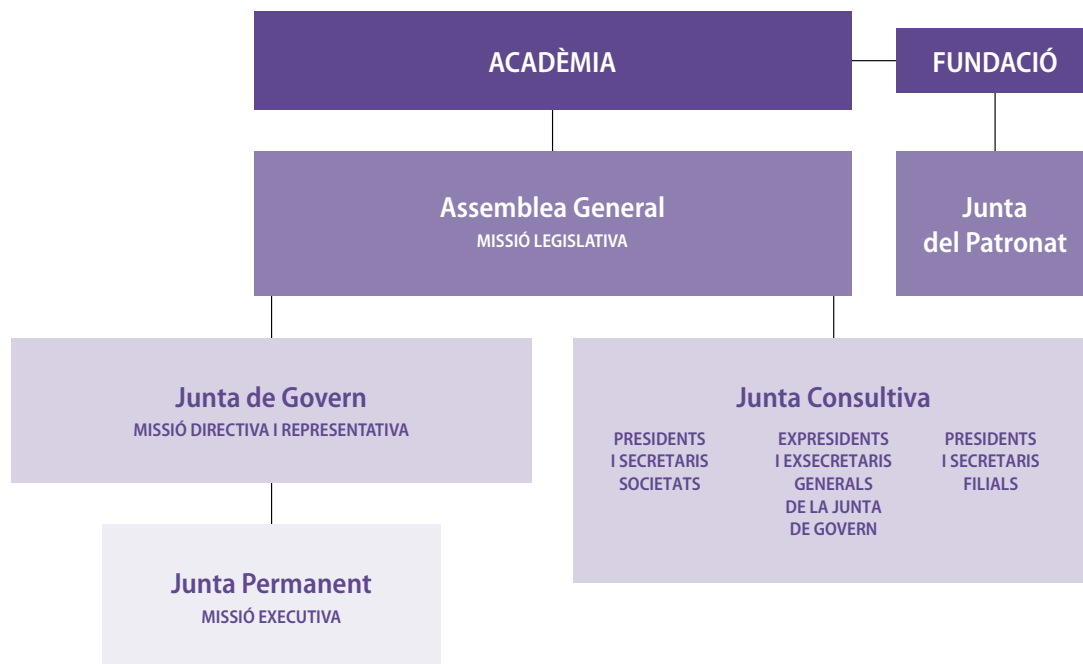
ACADÈMIA

FUNDACIÓ

Assemblea General
MISSIÓ LEGISLATIVA

Junta del Patronat

Junta de Govern
MISSIÓ DIRECTIVA I REPRESENTATIVA

Junta Consultiva

PRESIDENTS I SECRETARIS SOCIETATS

EXPRESIDENTS I EXSECRETARIS GENERALS DE LA JUNTA DE GOVERN

PRESIDENTS I SECRETARIS FILIALS

Junta Permanent
MISSIÓ EXECUTIVA